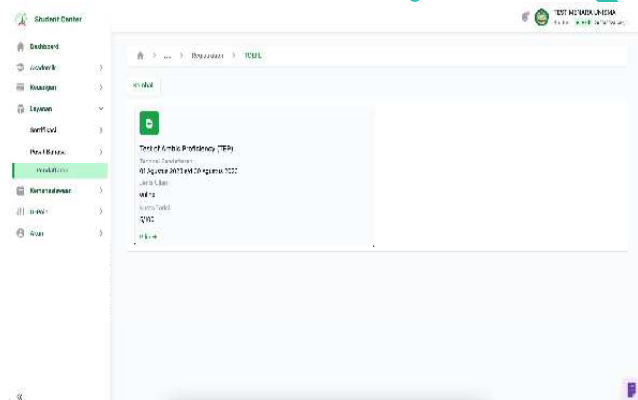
Student Center

TEST MAHASISWA UNISMA
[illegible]

Dashboard
Akademik
Keuangan
Layanan
Sertifikasi
Pusat Bahasa
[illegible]
Kemahasiswaan
E-Poin
Akun

... > Pusat Bahasa > TOEFL

Kembali

Test of Arabic Proficiency (TOAP)
Tanggal Pendaftaran
01 Agustus 2023 s/d 20 Agustus 2023
Jenis Ujian
online
Biaya Tes
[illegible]
Ikuti →

«